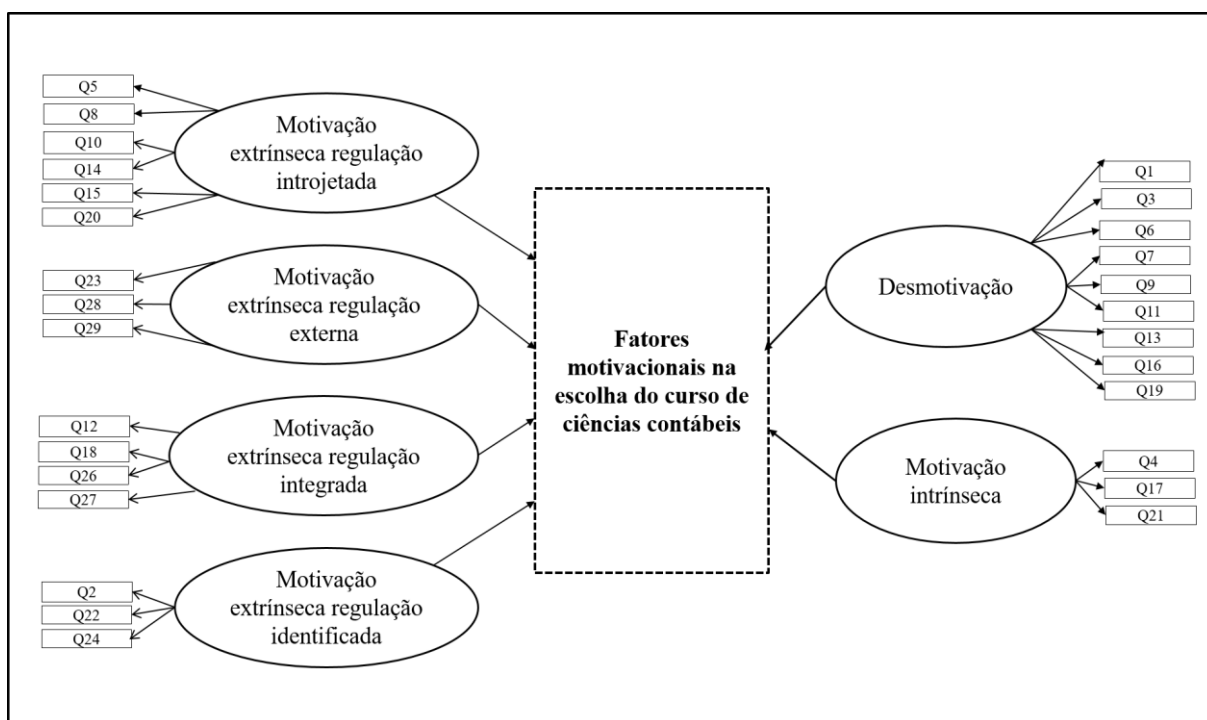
Q5
Q8
Q10
Q14
Q15
Q20

Motivação extrínseca regulação introjetada

Q23
Q28
Q29

Motivação extrínseca regulação externa

Q12
Q18
Q26
Q27

Motivação extrínseca regulação integrada

Q2
Q22
Q24

Motivação extrínseca regulação identificada

**Fatores motivacionais na escolha do curso de ciências contábeis**

Desmotivação

Q1
Q3
Q6
Q7
Q9
Q11
Q13
Q16
Q19

Motivação intrínseca

Q4
Q17
Q21